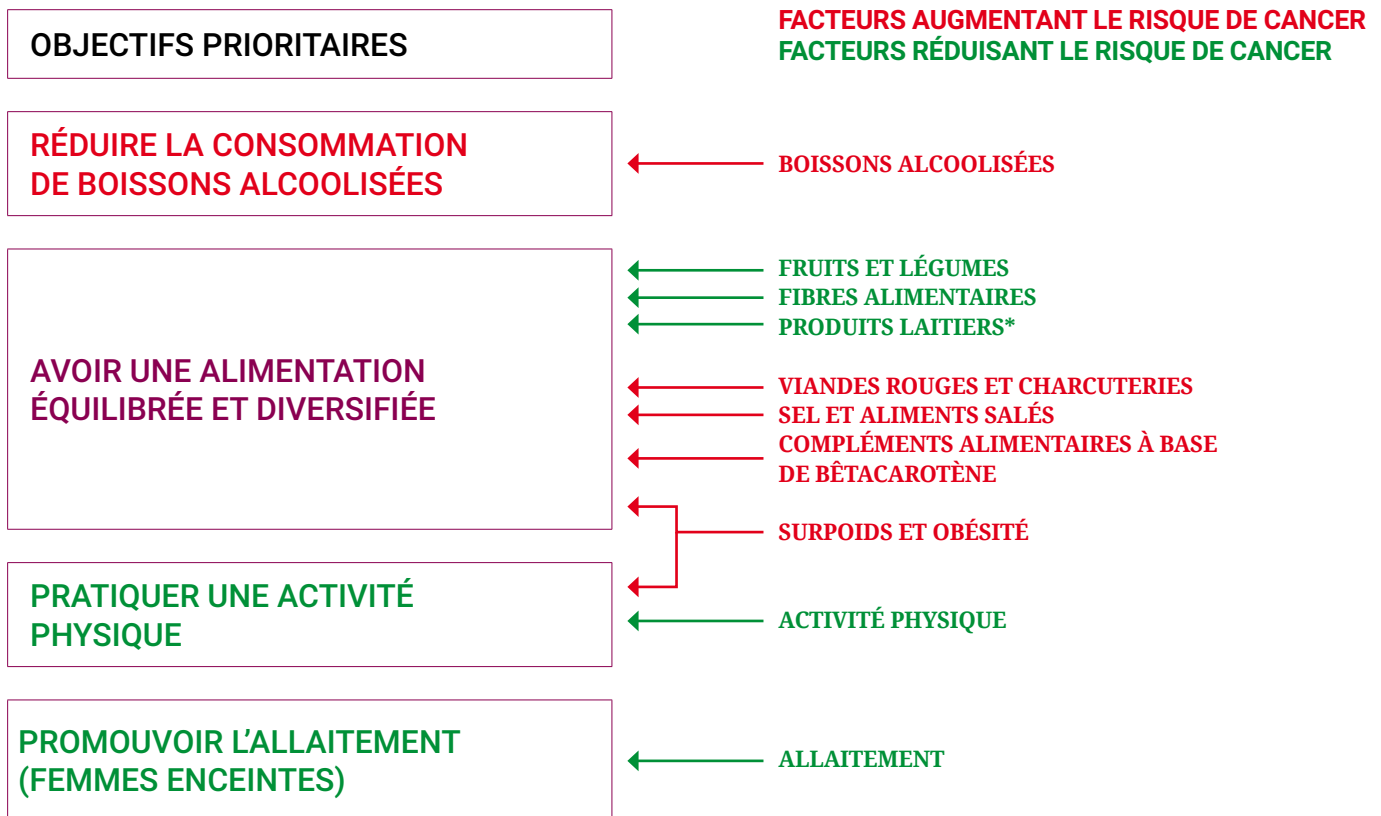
OBJECTIFS PRIORITAIRES

FACTEURS AUGMENTANT LE RISQUE DE CANCER
FACTEURS RÉDUISANT LE RISQUE DE CANCER

RÉDUIRE LA CONSOMMATION DE BOISSONS ALCOOLISÉES

BOISSONS ALCOOLISÉES

AVOIR UNE ALIMENTATION ÉQUILIBRÉE ET DIVERSIFIÉE

FRUITS ET LÉGUMES
FIBRES ALIMENTAIRES
PRODUITS LAITIERS*
VIANDES ROUGES ET CHARCUTERIES
SEL ET ALIMENTS SALÉS
COMPLÉMENTS ALIMENTAIRES À BASE DE BÊTACAROTÈNE

SURPOIDS ET OBÉSITÉ

PRATIQUER UNE ACTIVITÉ PHYSIQUE

ACTIVITÉ PHYSIQUE

PROMOUVOIR L'ALLAITEMENT (FEMMES ENCEINTES)

ALLAITEMENT